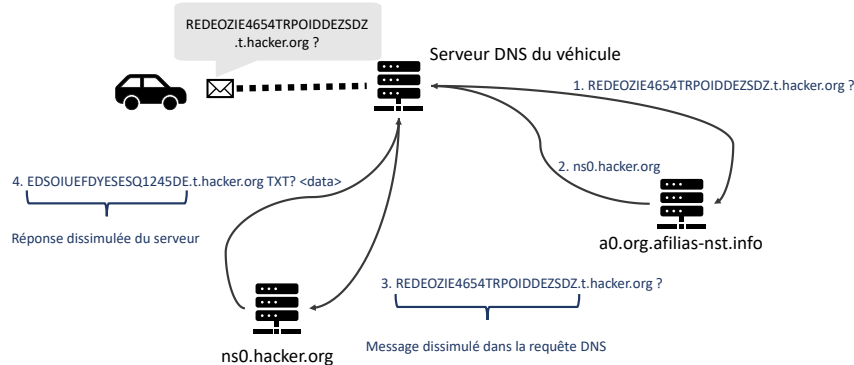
REDEOZIE4654TRPOIDDEZSDZ .t.hacker.org ?

Serveur DNS du véhicule

1. REDEOZIE4654TRPOIDDEZSDZ.t.hacker.org ?

2. ns0.hacker.org

a0.org.afilias-nst.info

4. EDSOIUEFDYESESQ1245DE.t.hacker.org TXT? <data>

Réponse dissimulée du serveur

3. REDEOZIE4654TRPOIDDEZSDZ.t.hacker.org ?

Message dissimulé dans la requête DNS

ns0.hacker.org